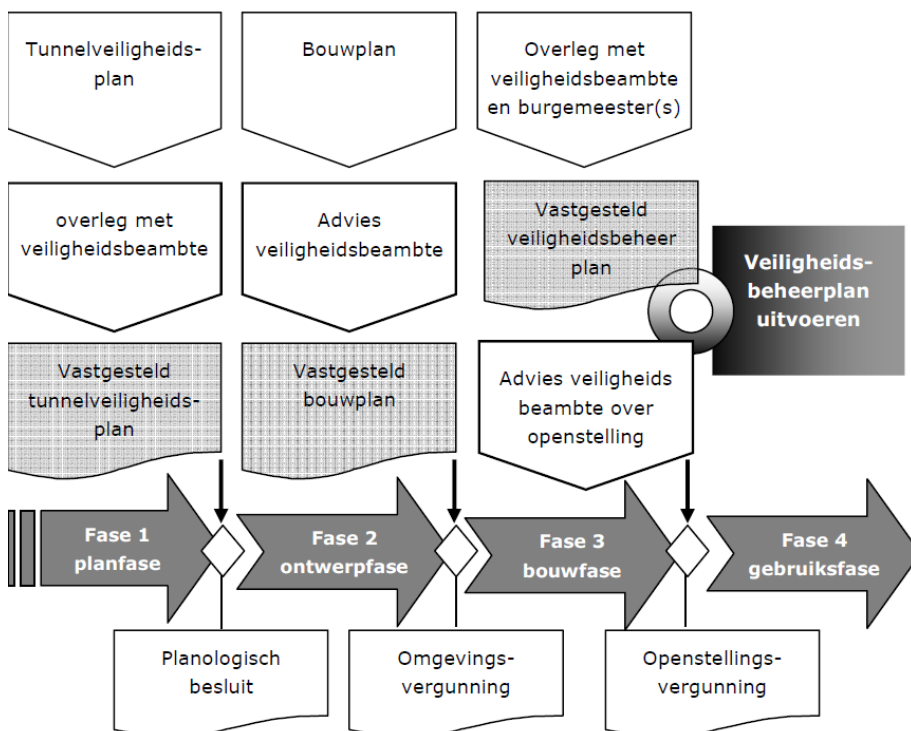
Tunnelveiligheidsplan

Bouwplan

Overleg met veiligheidsbeambte en burgemeester(s)

overleg met veiligheidsbeambte

Advies veiligheidsbeambte

Vastgesteld veiligheidsbeheer plan

Veiligheidsbeheerplan uitvoeren

Vastgesteld tunnelveiligheidsplan

Vastgesteld bouwplan

Advies veiligheids beambte over openstelling

Fase 1 planfase

Fase 2 ontwerpfase

Fase 3 bouwfase

Fase 4 gebruiksfase

Planologisch besluit

Omgevingsvergunning

Openstellingsvergunning